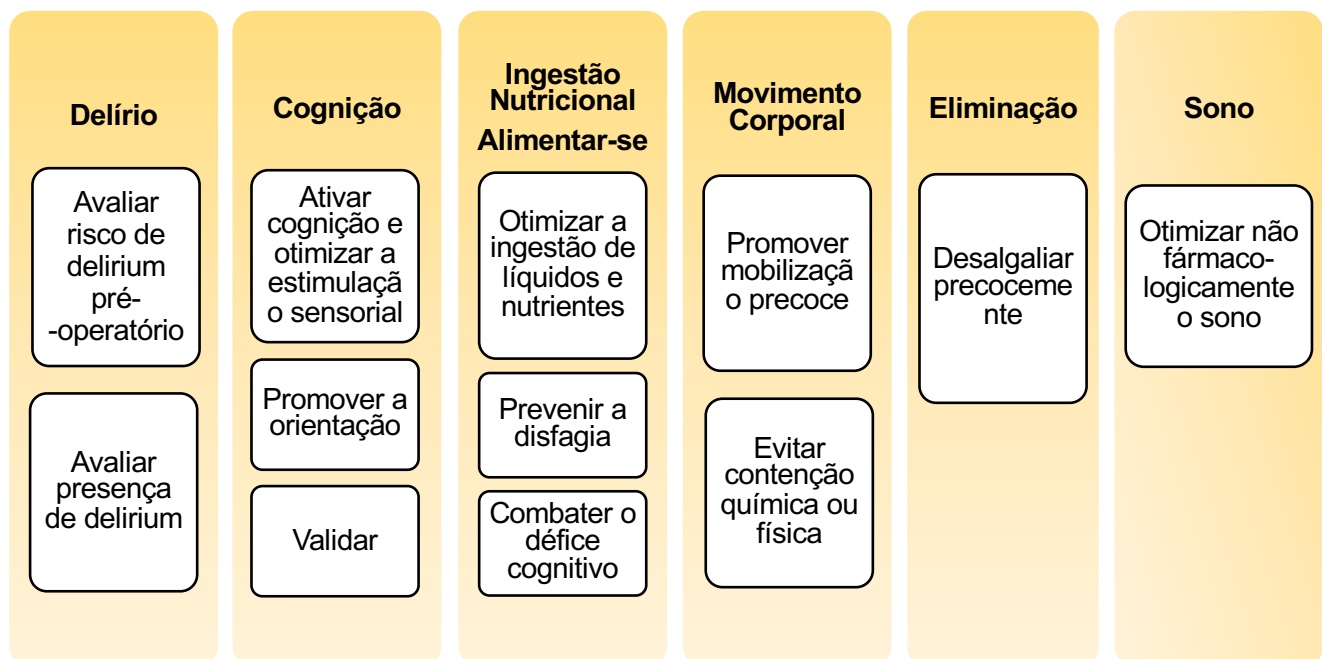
Delírio

Avaliar risco de delirium pré-operatório

Avaliar presença de delirium

Cognição

Ativar cognição e otimizar a estimulação sensorial

Promover a orientação

Validar

Ingestão Nutricional

Alimentar-se

Otimizar a ingestão de líquidos e nutrientes

Prevenir a disfagia

Combater o défice cognitivo

Movimento Corporal

Promover mobilização precoce

Evitar contenção química ou física

Eliminação

Desalgaliar precocemente

Sono

Otimizar não fármaco-logicamente o sono